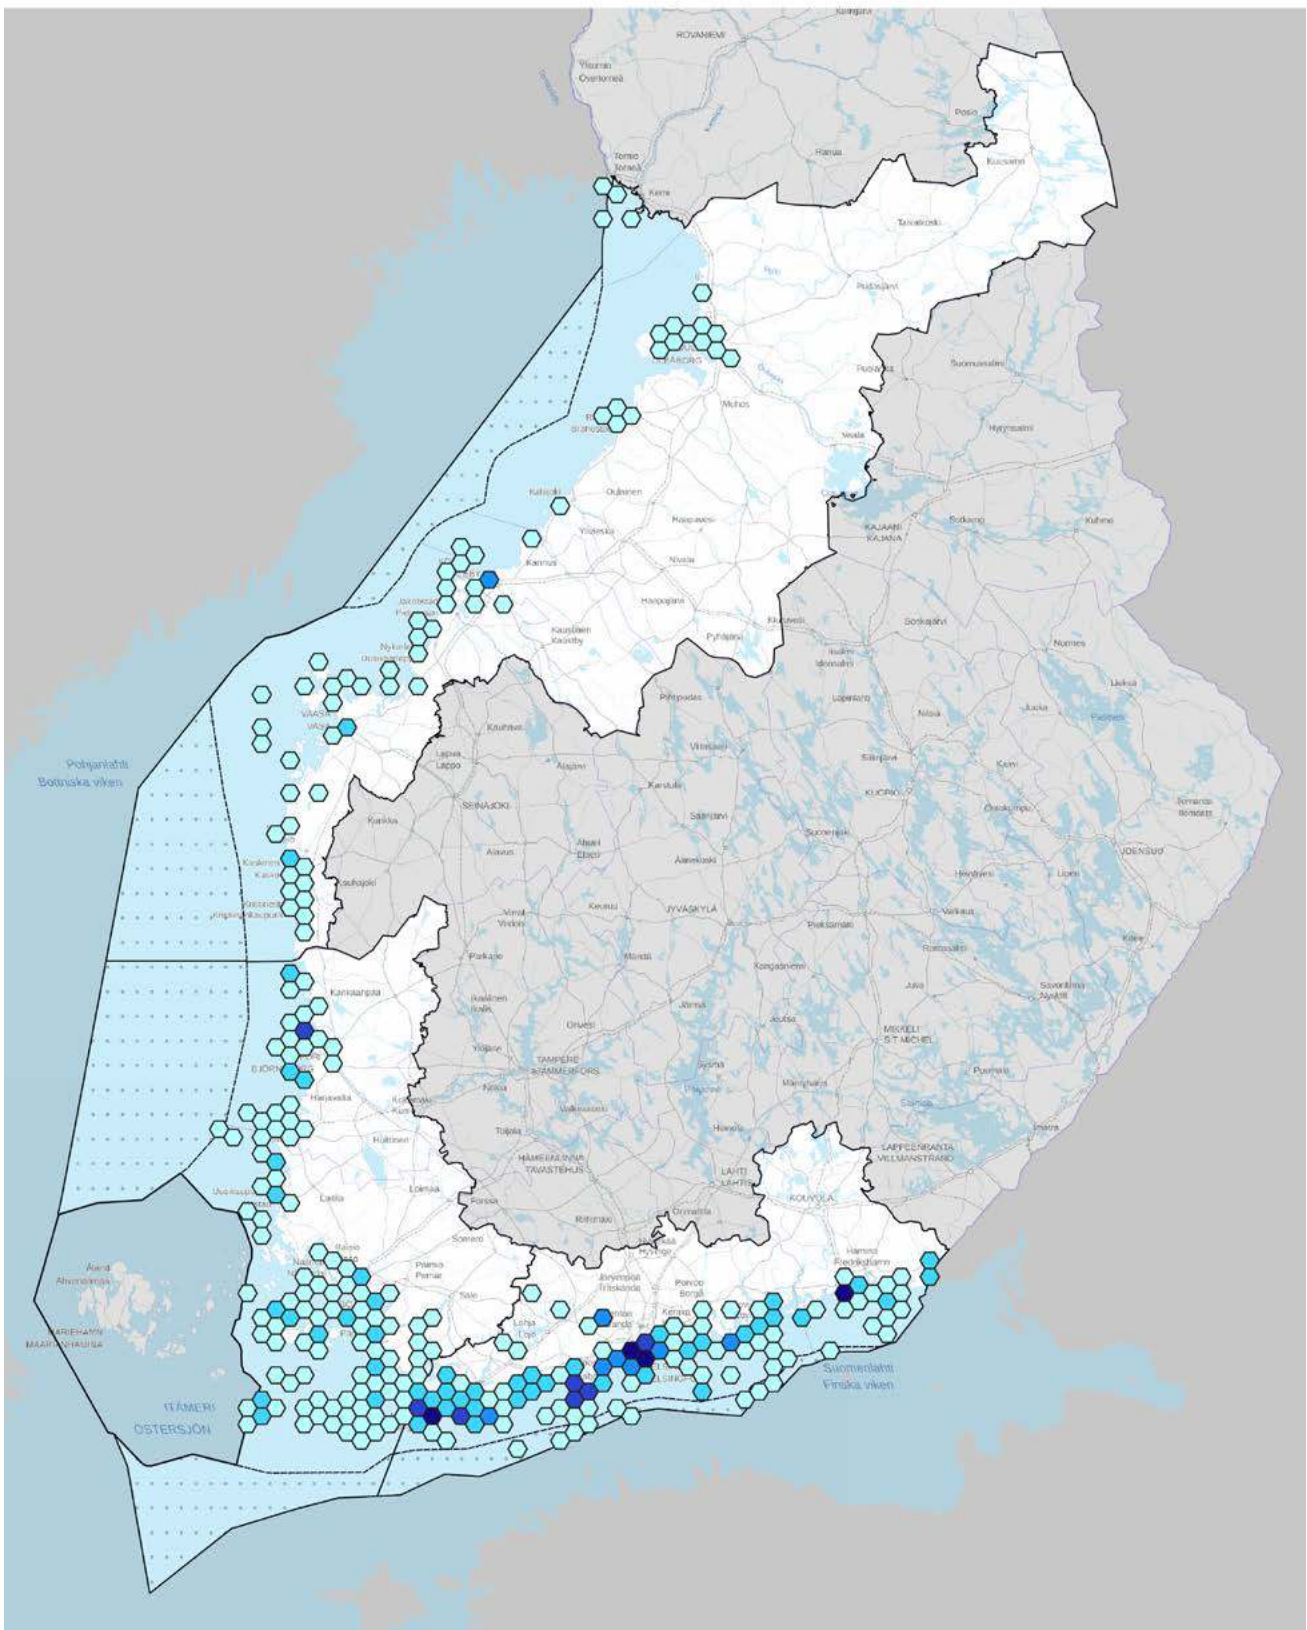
ROVANIEMI
Ylitornio Övertorneå
Tornio Torneå
Kemi
Posio
Ranua
Kuusamo
Taivalkoski
Pudasjärvi
OULU ULEÅBORG
Muhos
Puolanka
Suomussalmi
Raahe Brahestad
Vaala
Hyrynsalmi
Kalajoki
Oulainen
Haapavesi
Ylivieska
Kannus
Nivala
KAJAANI KAJANA
Sotkamo
Kuhmo
Haapajärvi
Jakobstad Pietarsaari
Kaustinen Kaustby
Pyhäjärvi
Kiuruvesi
Sotkamo
Nykarleby Uusikaarlepyy
Iisalmi Idensalmi
Nurmes
Pihtipudas
Lapinlahti
Lieksa
VAASA VASA
Kauhava
Nilsiä
Juuka
Viitasaari
Lapua Lappo
Alajärvi
Siilinjärvi
Pohjanlahti Bottniska viken
SEINÄJOKI
Karstula
KUOPIO
Kaavi
Suonenjoki
Ilomantsi Ilomants
Saarijärvi
Outokumpu
Kurikka
Alavus
Ähtäri Etseri
Äänekoski
JOENSUU
Kristinestad Kaskinen Kaskö Kristiinankaupunki
Lauhajoki
Heinävesi
Liperi
Keuruu
JYVÄSKYLÄ
Virrat Virdois
Varkaus
Pieksämäki
Parkano
Mänttä
Rantasalmi
Kitee
Kankaanpää
Kangasniemi
Ikaalinen Ikalis
Juva
Savonlinna Nyslott
Jämsä
Joutsa
Orivesi
MIKKELI S:T MICHEL
Ylöjärvi
TAMPERE TAMMERFORS
BJÖRNEBORG PORI
Nokia
Sysmä
Puumala
Harjavalta
Kokemäki Kumo
Valkeakoski
Mäntyharju
Sastamala
Huittinen
Toijala
Heinola
Imatra
LAPPEENRANTA VILLMANSTRAND
HÄMEENLINNA TAVASTEHUS
LAHTI LAHTIS
KOUVOLA
Uusikaupunki
Loimaa
Laitila
Forssa
Riihimäki
Orimattila
Hyvinkää Hyvinge
Somero
Hamina Fredrikshamn
Raisio
Naantali
Pöytyä Pemar
Järvenpää Träskända
Porvoo Borgå
Åland Ahvenanmaa
Salo
MARIEHAMN MAARIANHAMINA
Lohja Lojo
Kerava
Vantaa Vanda
HELSINKI HELSINGFORS
Suomenlahti Finska viken
ITÄMERI ÖSTERSJÖN